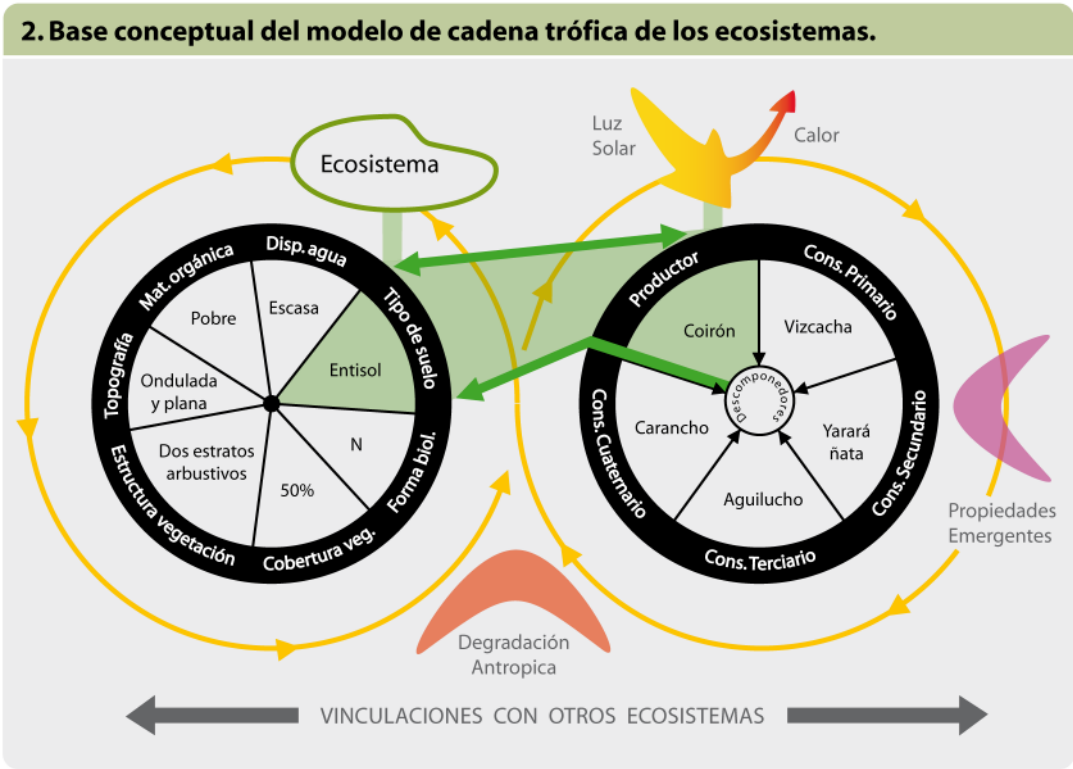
2. Base conceptual del modelo de cadena trófica de los ecosistemas.

Ecosistema

Luz Solar

Calor

Disp. agua
Tipo de suelo
Forma biol.
Cobertura veg.
Estructura vegetación
Topografía
Mat. orgánica

Pobre
Escasa
Entisol
N
50%
Dos estratos arbustivos
Ondulada y plana

Productor
Cons. Primario
Cons. Secundario
Cons. Terciario
Cons. Cuaternario

Coirón
Vizcacha
Yarará ñata
Aguilucho
Carancho
Descomponedores

Propiedades Emergentes

Degradación Antropica

VINCULACIONES CON OTROS ECOSISTEMAS